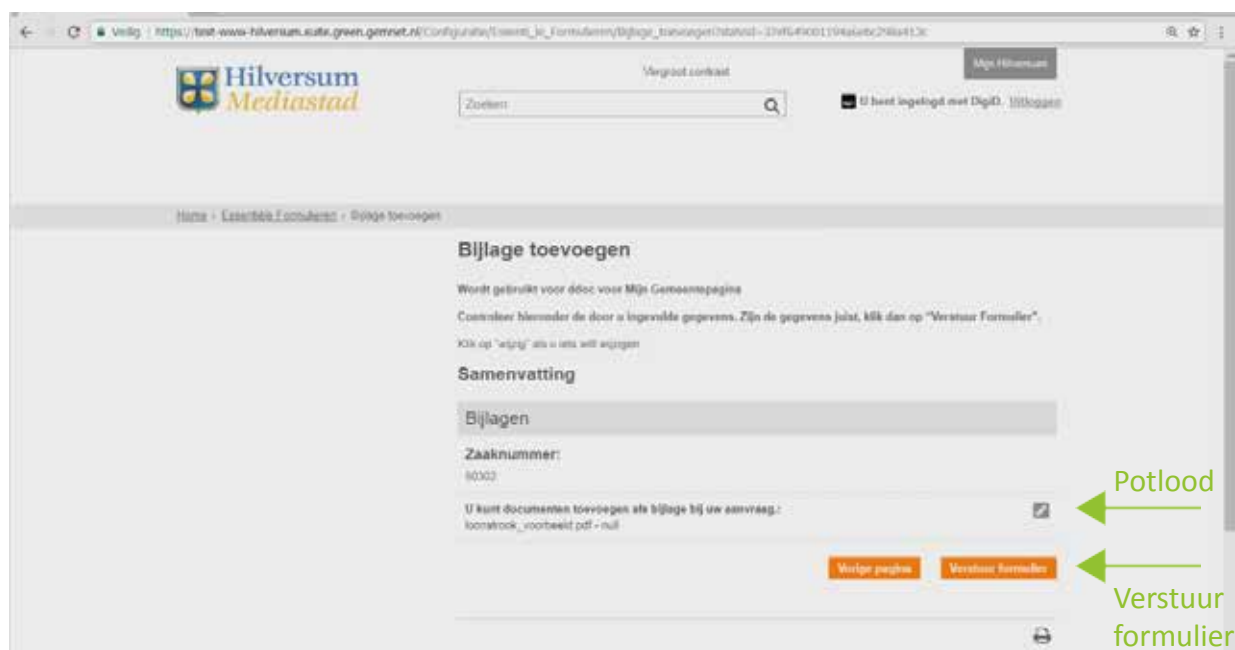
Veilig | https://test-www-hilversum.suite.green.gemnet.nl/Configuratie/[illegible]

Hilversum Mediastad

Vergroot contrast

Mijn Hilversum

Zoeken

U bent ingelogd met DigiD. Uitloggen

Home › Essentiële Formulieren › Bijlage toevoegen

Bijlage toevoegen

Wordt gebruikt voor ddoc voor Mijn Gemeentepagina

Controleer hieronder de door u ingevulde gegevens. Zijn de gegevens juist, klik dan op "Verstuur Formulier".

Klik op "wijzig" als u iets wilt wijzigen

Samenvatting

Bijlagen

Zaaknummer:

60302

U kunt documenten toevoegen als bijlage bij uw aanvraag.:

loonstrook_voorbeeld.pdf - null

Vorige pagina

Verstuur formulier

Potlood

Verstuur formulier